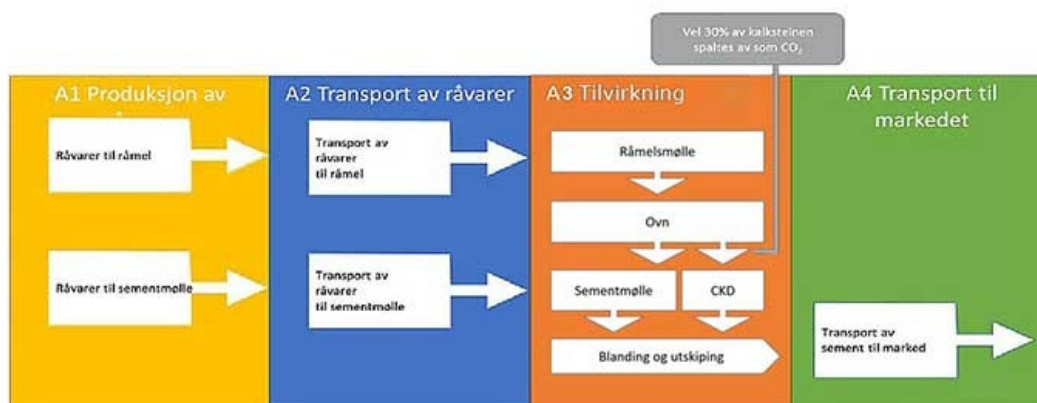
Vel 30% av kalksteinen spaltes av som $CO_2$

A1 Produksjon av

Råvarer til råmel

Råvarer til sementmølle

A2 Transport av råvarer

Transport av råvarer til råmel

Transport av råvarer til sementmølle

A3 Tilvirkning

Råmelsmølle

Ovn

Sementmølle

CKD

Blanding og utskiping

A4 Transport til markedet

Transport av sement til marked